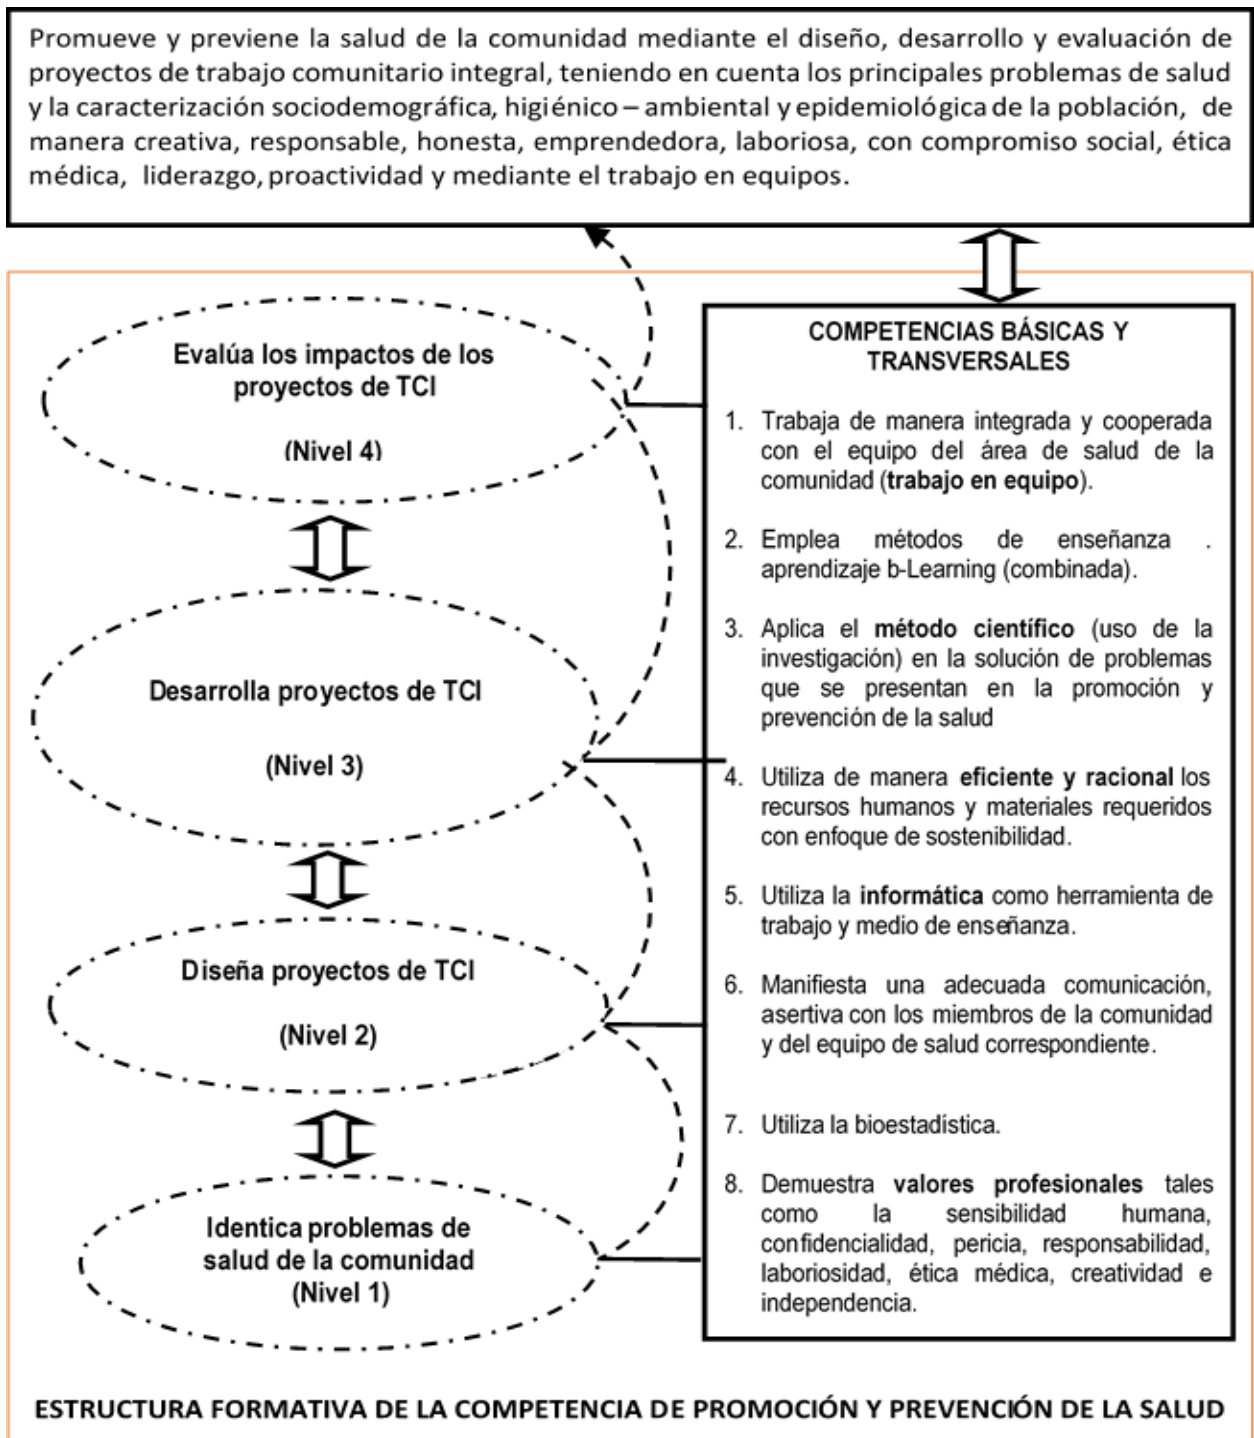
Promueve y previene la salud de la comunidad mediante el diseño, desarrollo y evaluación de proyectos de trabajo comunitario integral, teniendo en cuenta los principales problemas de salud y la caracterización sociodemográfica, higiénico – ambiental y epidemiológica de la población, de manera creativa, responsable, honesta, emprendedora, laboriosa, con compromiso social, ética médica, liderazgo, proactividad y mediante el trabajo en equipos.

Evalúa los impactos de los proyectos de TCI

(Nivel 4)

Desarrolla proyectos de TCI

(Nivel 3)

Diseña proyectos de TCI

(Nivel 2)

Identica problemas de salud de la comunidad
(Nivel 1)

COMPETENCIAS BÁSICAS Y TRANSVERSALES

1. Trabaja de manera integrada y cooperada con el equipo del área de salud de la comunidad (**trabajo en equipo**).

2. Emplea métodos de enseñanza . aprendizaje b-Learning (combinada).

3. Aplica el **método científico** (uso de la investigación) en la solución de problemas que se presentan en la promoción y prevención de la salud

4. Utiliza de manera **eficiente y racional** los recursos humanos y materiales requeridos con enfoque de sostenibilidad.

5. Utiliza la **informática** como herramienta de trabajo y medio de enseñanza.

6. Manifiesta una adecuada comunicación, asertiva con los miembros de la comunidad y del equipo de salud correspondiente.

7. Utiliza la bioestadística.

8. Demuestra **valores profesionales** tales como la sensibilidad humana, confidencialidad, pericia, responsabilidad, laboriosidad, ética médica, creatividad e independencia.

ESTRUCTURA FORMATIVA DE LA COMPETENCIA DE PROMOCIÓN Y PREVENCIÓN DE LA SALUD